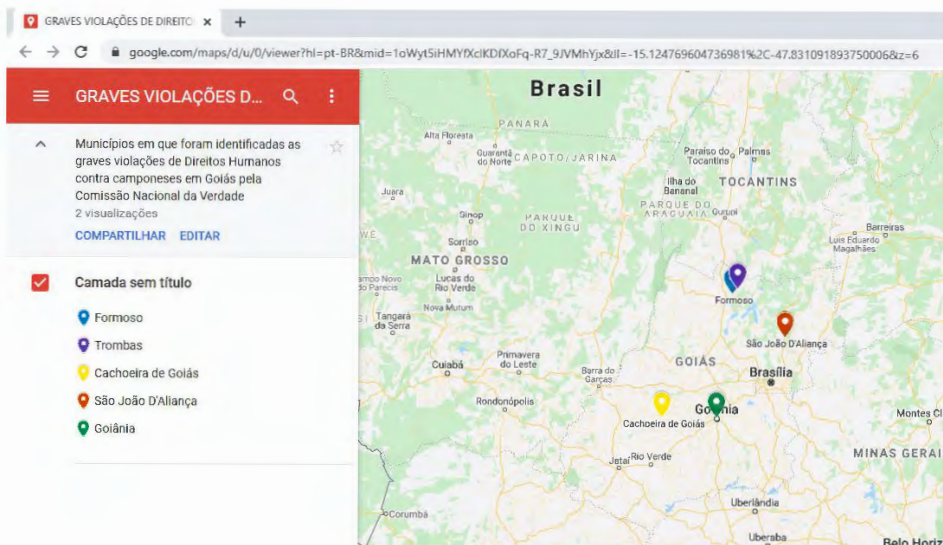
GRAVES VIOLAÇÕES DE DIREITO ×  +

← → C  google.com/maps/d/u/0/viewer?hl=pt-BR&mid=1oWyt5iHMYfXclKDfXoFq-R7_9JVMhYjx&ll=-15.124769604736981%2C-47.831091893750006&z=6

GRAVES VIOLAÇÕES D...

Municípios em que foram identificadas as graves violações de Direitos Humanos contra camponeses em Goiás pela Comissão Nacional da Verdade

2 visualizações

COMPARTILHAR  EDITAR

Camada sem título

Formoso

Trombas

Cachoeira de Goiás

São João D'Aliança

Goiânia

Brasil

PANARA

Alta Floresta

Guarantã do Norte

CAPOTO/JARINA

Paraíso do Tocantins

Palmas

TOCANTINS

Juara

Ilha do Bananal

PARQUE DO ARAGUAIA

Gurupi

Sinop

PARQUE DO XINGU

Barreiras

Luís Eduardo Magalhães

Sorriso

MATO GROSSO

Campo Novo do Parecis

Lucas do Rio Verde

Formoso

Nova Mutum

Tangará da Serra

São João D'Aliança

Cuiabá

Primavera do Leste

GOIÁS

Brasília

Barra do Garças

Rondonópolis

Cachoeira de Goiás

Goiânia

Montes Cl

Jataí

Rio Verde

MINAS GERAI

Uberlândia

Corumbá

Uberaba

Belo Horiz